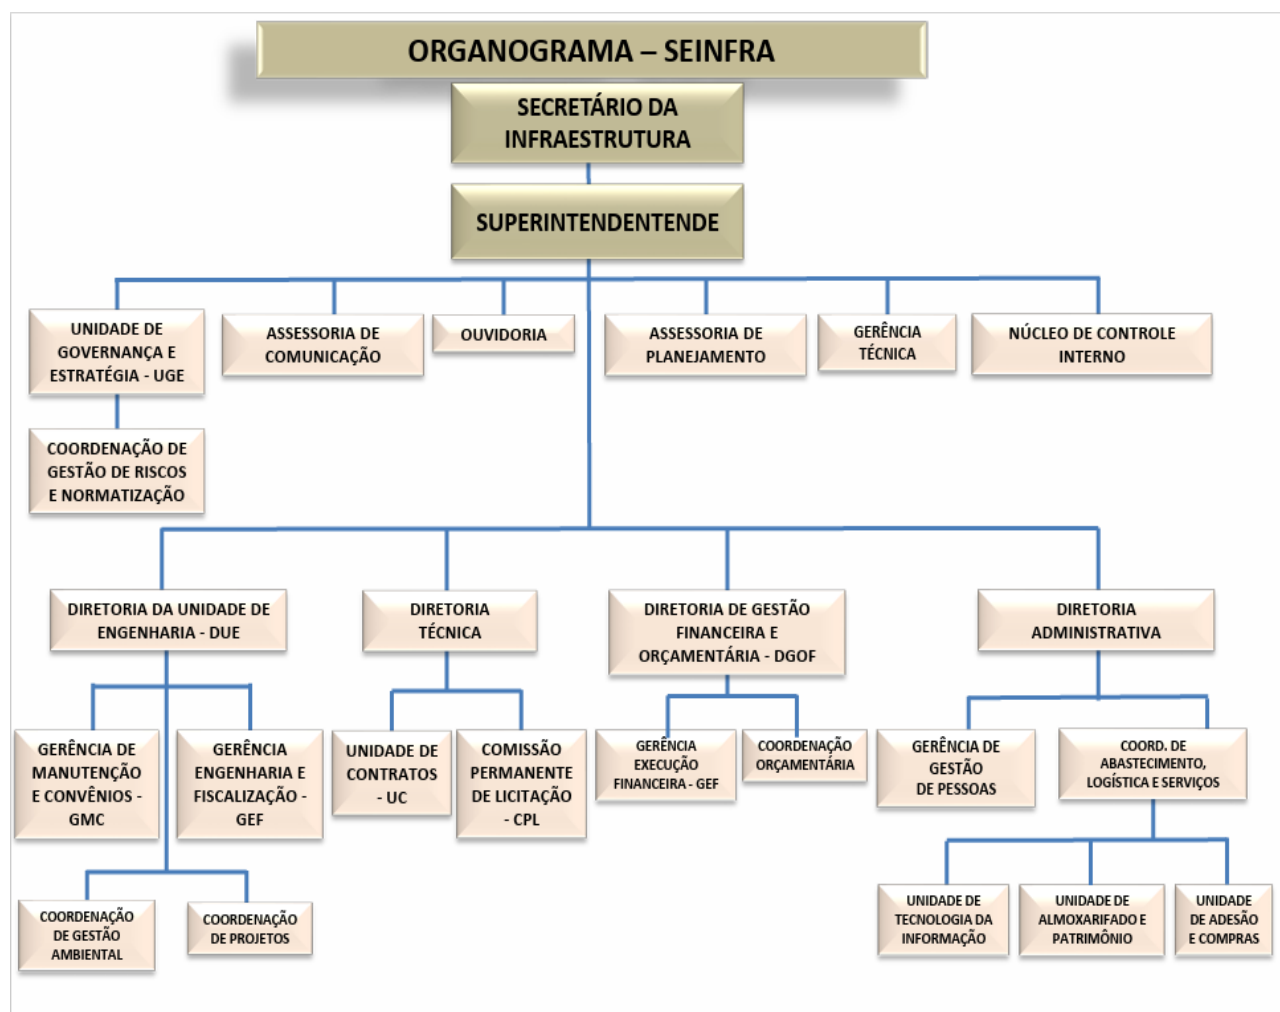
ORGANOGRAMA – SEINFRA

SECRETÁRIO DA INFRAESTRUTURA

SUPERINTENDENTENDE

UNIDADE DE GOVERNANÇA E ESTRATÉGIA - UGE

COORDENAÇÃO DE GESTÃO DE RISCOS E NORMATIZAÇÃO

ASSESSORIA DE COMUNICAÇÃO

OUVIDORIA

ASSESSORIA DE PLANEJAMENTO

GERÊNCIA TÉCNICA

NÚCLEO DE CONTROLE INTERNO

DIRETORIA DA UNIDADE DE ENGENHARIA - DUE

GERÊNCIA DE MANUTENÇÃO E CONVÊNIOS - GMC

GERÊNCIA ENGENHARIA E FISCALIZAÇÃO - GEF

COORDENAÇÃO DE GESTÃO AMBIENTAL

COORDENAÇÃO DE PROJETOS

DIRETORIA TÉCNICA

UNIDADE DE CONTRATOS - UC

COMISSÃO PERMANENTE DE LICITAÇÃO - CPL

DIRETORIA DE GESTÃO FINANCEIRA E ORÇAMENTÁRIA - DGOF

GERÊNCIA EXECUÇÃO FINANCEIRA - GEF

COORDENAÇÃO ORÇAMENTÁRIA

DIRETORIA ADMINISTRATIVA

GERÊNCIA DE GESTÃO DE PESSOAS

COORD. DE ABASTECIMENTO, LOGÍSTICA E SERVIÇOS

UNIDADE DE TECNOLOGIA DA INFORMAÇÃO

UNIDADE DE ALMOXARIFADO E PATRIMÔNIO

UNIDADE DE ADESÃO E COMPRAS